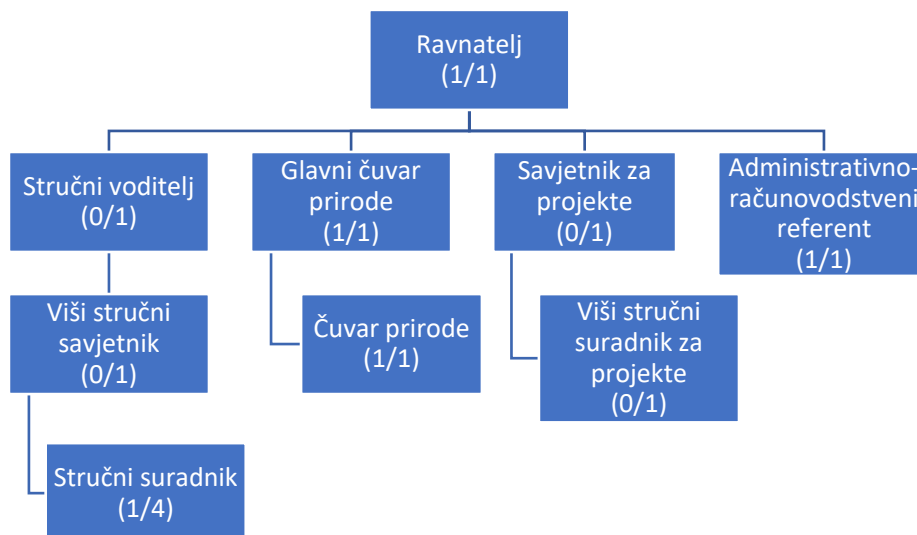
Ravnatelj
(1/1)

Stručni voditelj
(0/1)

Viši stručni savjetnik
(0/1)

Stručni suradnik
(1/4)

Glavni čuvar prirode
(1/1)

Čuvar prirode
(1/1)

Savjetnik za projekte
(0/1)

Viši stručni suradnik za projekte
(0/1)

Administrativno-računovodstveni referent
(1/1)